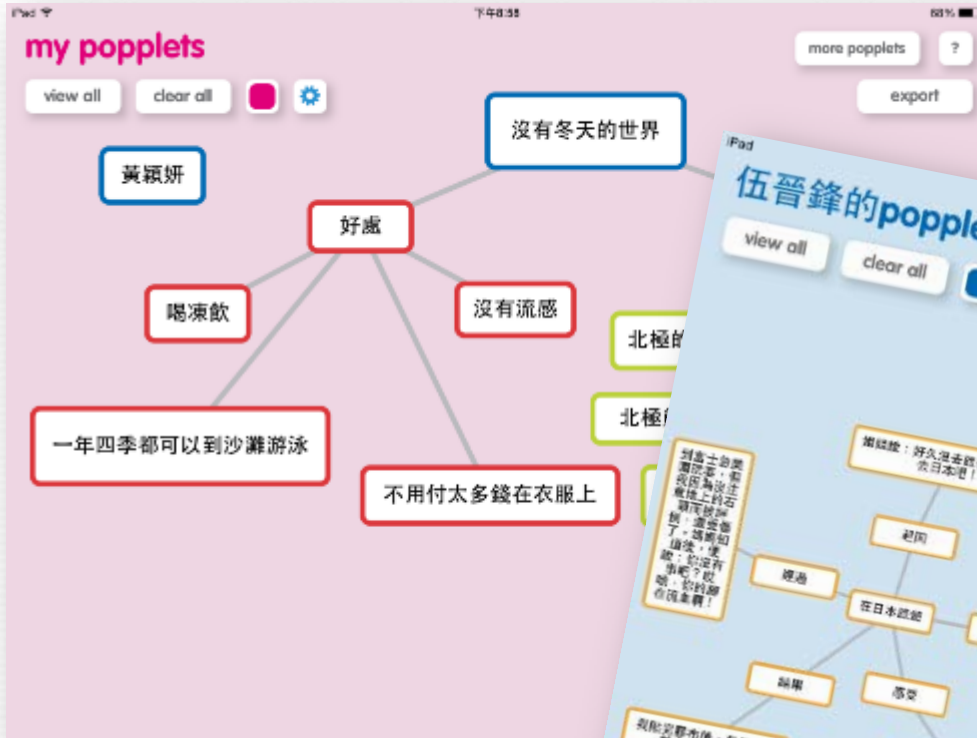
iPad 下午8:58 68%

my popplets

more popplets ?

view all clear all

export

黃穎妍

沒有冬天的世界

好處

喝凍飲

沒有流感

一年四季都可以到沙灘游泳

不用付太多錢在衣服上

北極的

北極

iPad

伍晉鋒的popple

view all clear all

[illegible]

經過

回國

在日本歐館

結果

感受

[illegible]